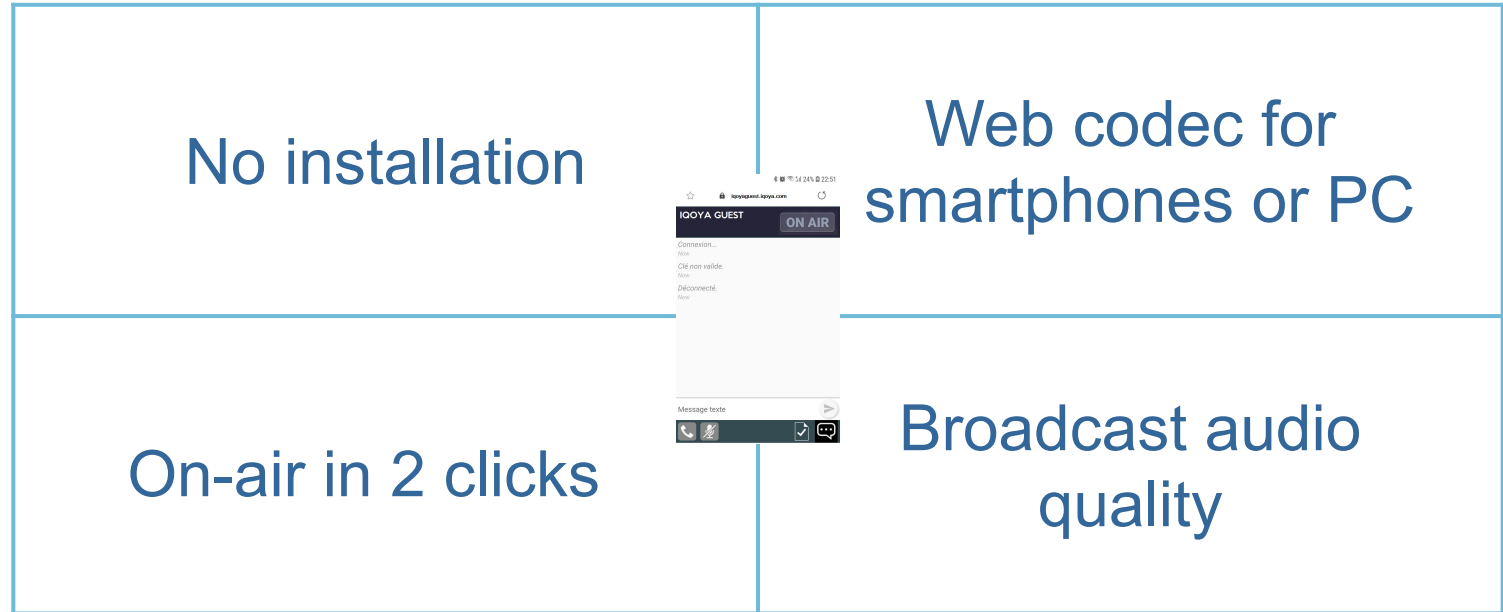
No installation

Web codec for smartphones or PC

24% 22:51

iqoyaguest.iqoya.com

IQOYA GUEST

ON AIR

Connexion...
Now

Clé non valide.
Now

Déconnecté.
Now

Message texte

On-air in 2 clicks

Broadcast audio quality